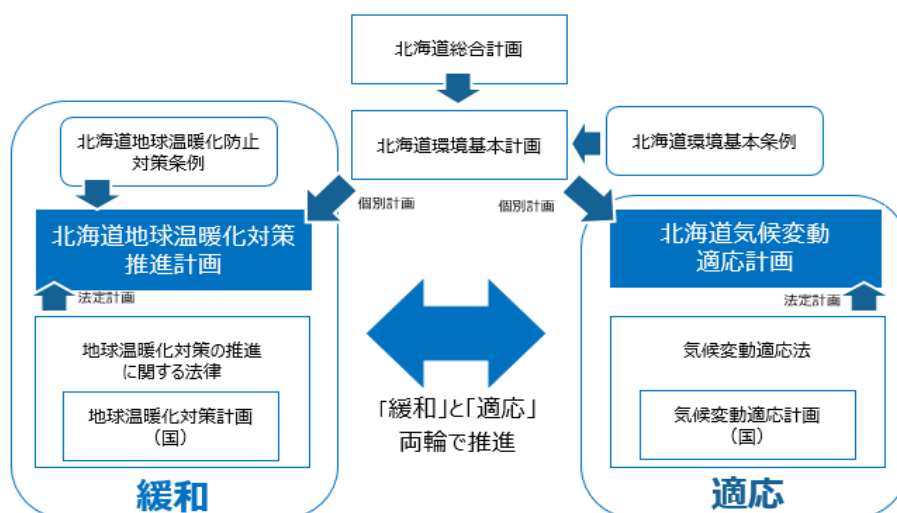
北海道総合計画

北海道環境基本計画

北海道環境基本条例

北海道地球温暖化防止対策条例

個別計画

個別計画

北海道地球温暖化対策推進計画

法定計画

地球温暖化対策の推進に関する法律

地球温暖化対策計画（国）

緩和

北海道気候変動適応計画

法定計画

気候変動適応法

気候変動適応計画（国）

適応

「緩和」と「適応」両輪で推進